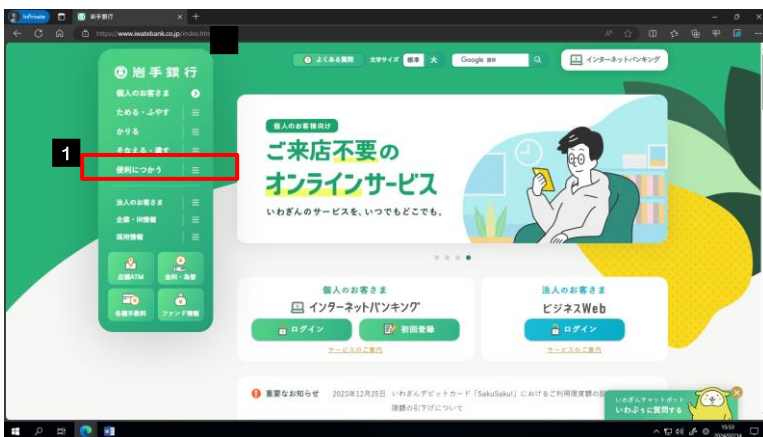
InPrivate 岩手銀行 × +

https://www.iwatebank.co.jp/index.htm

岩手銀行

個人のお客さま

ためる・ふやす

かりる

そなえる・遺す

便利につかう

法人のお客さま

企業・IR情報

採用情報

店舗ATM

金利・為替

各種手数料

ファンド情報

1

よくある質問 文字サイズ 標準 大 Google 提供 インターネットバンキング

個人のお客様向け

ご来店不要の

オンラインサービス

いわぎんのサービスを、いつでもどこでも。

個人のお客さま

インターネットバンキング

ログイン

初回登録

サービスのご案内

法人のお客さま

ビジネスWeb

ログイン

サービスのご案内

重要なお知らせ 2023年12月25日 いわぎんデビットカード「SakuSaku!」におけるご利用限度額の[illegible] 限額の引下げについて

いわぎんチャットボット いわぷぅに質問する

19:50 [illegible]